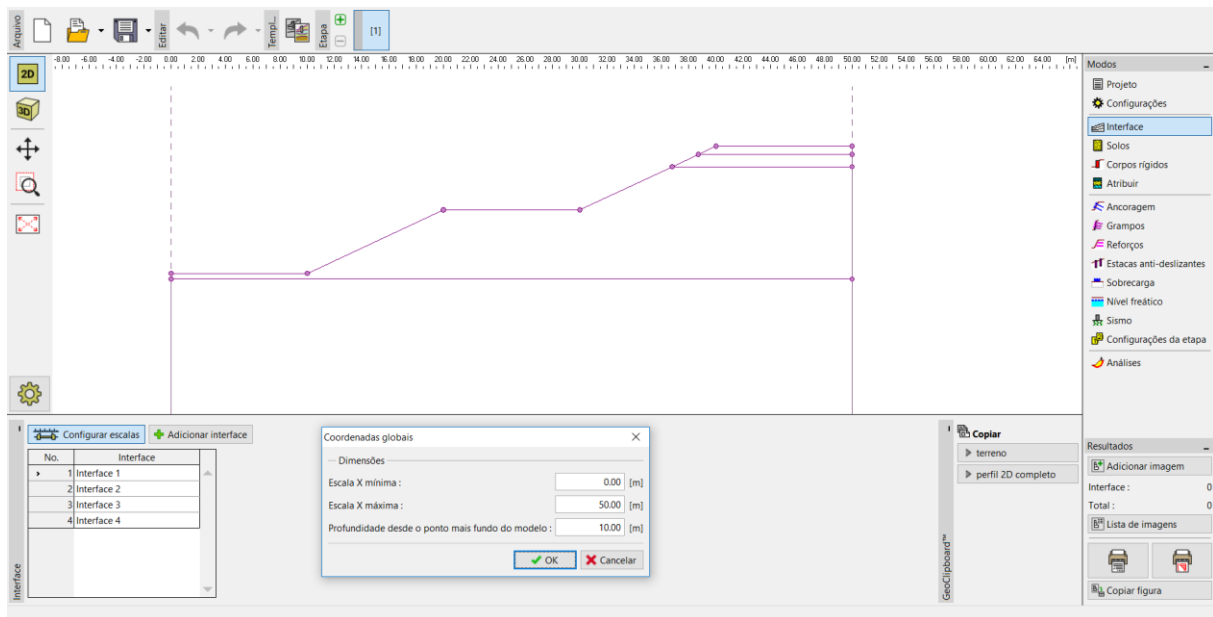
Arquivo
Editar
Templ.
Etapa
[1]

2D
3D

-8.00 -6.00 -4.00 -2.00 0.00 2.00 4.00 6.00 8.00 10.00 12.00 14.00 16.00 18.00 20.00 22.00 24.00 26.00 28.00 30.00 32.00 34.00 36.00 38.00 40.00 42.00 44.00 46.00 48.00 50.00 52.00 54.00 56.00 58.00 60.00 62.00 64.00 [m]

Modos
Projeto
Configurações
Interface
Solos
Corpos rígidos
Atribuir
Ancoragem
Grampos
Reforços
Estacas anti-deslizantes
Sobrecarga
Nível freático
Sismo
Configurações da etapa
Análises

Configurar escalas
Adicionar interface

| No. | Interface |
|---|---|
| 1 | Interface 1 |
| 2 | Interface 2 |
| 3 | Interface 3 |
| 4 | Interface 4 |

Interface

Coordenadas globais
Dimensões
Escala X mínima : 0.00 [m]
Escala X máxima : 50.00 [m]
Profundidade desde o ponto mais fundo do modelo : 10.00 [m]
OK
Cancelar

Copiar
terreno
perfil 2D completo
GeoClipboard™

Resultados
Adicionar imagem
Interface : 0
Total : 0
Lista de imagens
Copiar figura